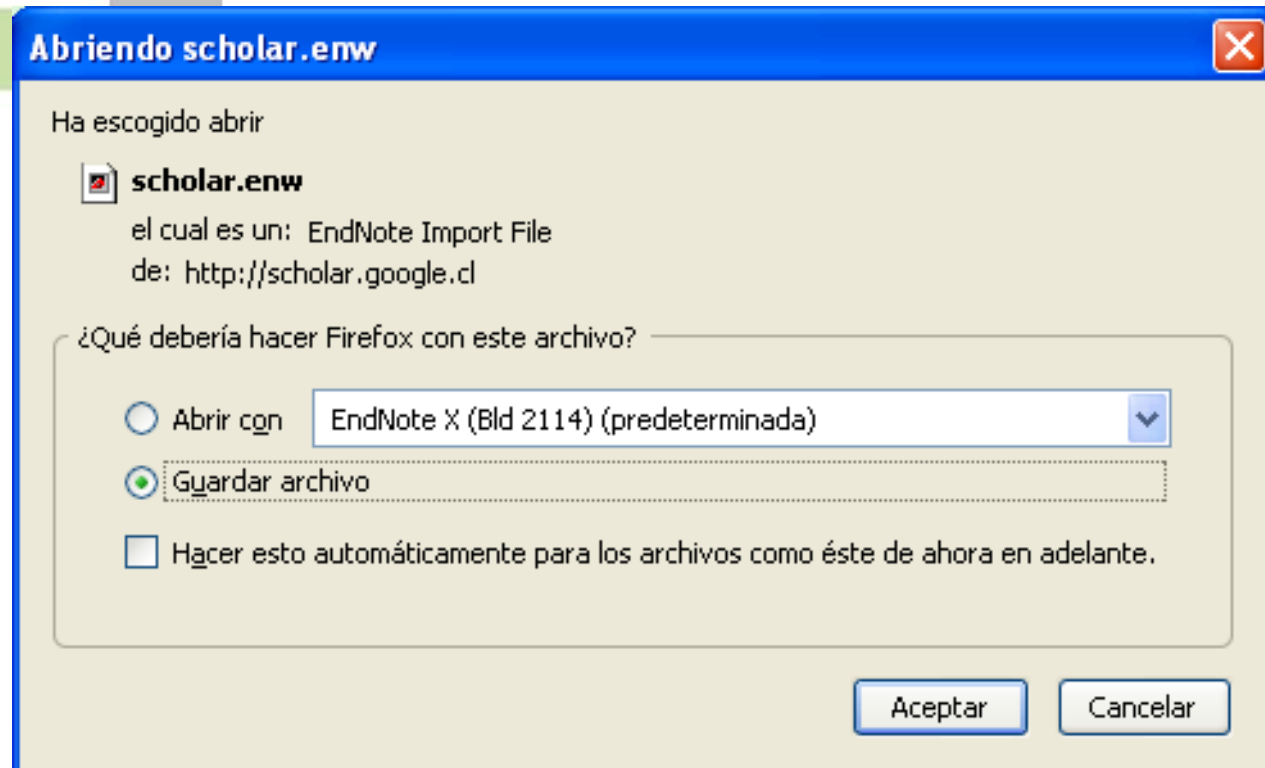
Abriendo scholar.enw

Ha escogido abrir

scholar.enw

el cual es un: EndNote Import File

de: http://scholar.google.cl

¿Qué debería hacer Firefox con este archivo?

Abrir con EndNote X (Bld 2114) (predeterminada)

Guardar archivo

Hacer esto automáticamente para los archivos como éste de ahora en adelante.

Aceptar Cancelar